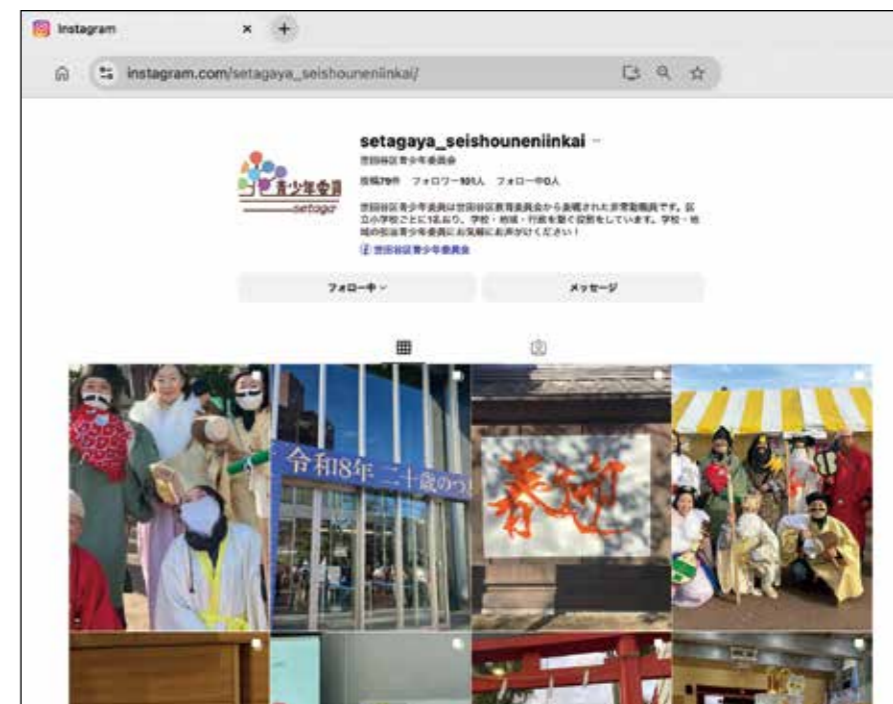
Instagram

instagram.com/setagaya_seishouneniinkai/

青少年委員
setagaya

setagaya_seishouneniinkai
世田谷区青少年委員会

投稿79件 フォロワー101人 フォロー中0人

世田谷区青少年委員は世田谷区教育委員会から委嘱された非常勤職員です。区立小学校ごとに1名おり、学校・地域・行政を繋ぐ役割をしています。学校・地域の皆様は青少年委員にお気軽にお声がけください！

世田谷区青少年委員会

フォロー中

メッセージ

令和8年 二十歳のつ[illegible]

恭迎